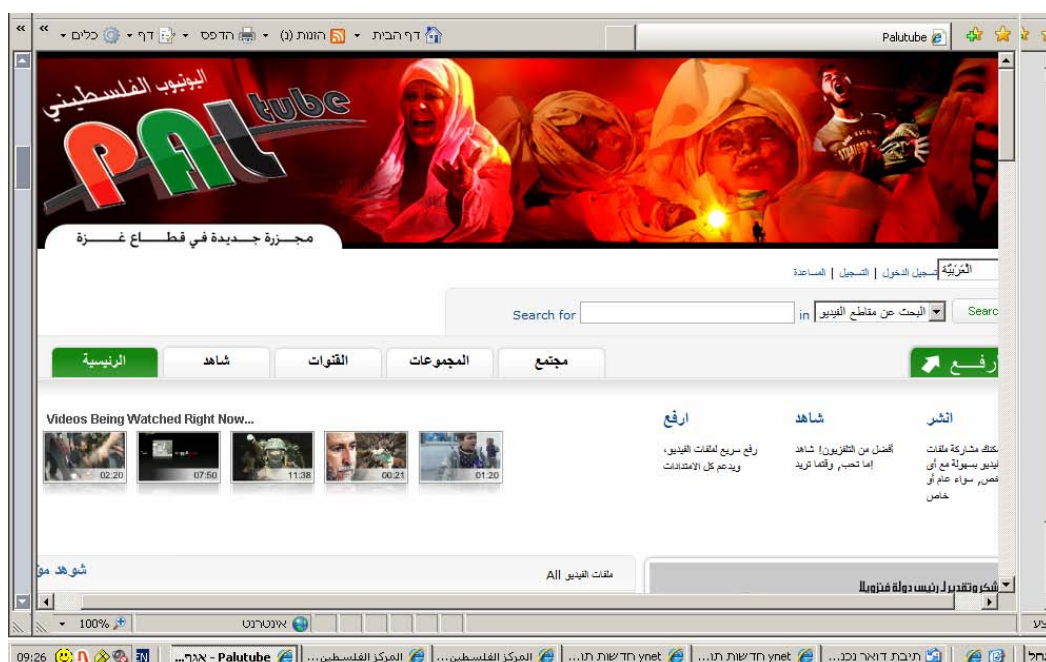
« דף הבית ▾ הזנות (ג) ▾ הדפס ▾ דף ▾ כלים ▾ «

Palutube

اليوتيوب الفلسطيني
PAL tube
مجـــزرة جـــديدة في قطــــاع غـــــزة

العربيّة تسجيل الدخول | التسجيل | المساعدة

Search for in البحث عن مقاطع الفيديو Searc

الرئيسية | شاهد | القنوات | المجموعات | مجتمع | رفـــع

Videos Being Watched Right Now...

02:20 07:50 11:38 00:21 01:20

ارفع
رفع سريع لملفات الفيديو، ويدعم كل الامتدادات

شاهد
أفضل من التلفزيون! شاهد إما تحب، وأثما تريد

انشر
يمكنك مشاركة ملفات الفيديو بسهولة مع أي شخص, سواء عام أو خاص

شوهد مؤ
ملفات الفيديو All

شكر وتقدير لرئيس دولة فنزويلا

אינטרנט 100%

09:26 אגר... - Palutube | المركز الفلسطين... | المركز الفلسطين... | ynet חדשות תו... | ynet חדשות תו... | תיבת דואר נכנ...